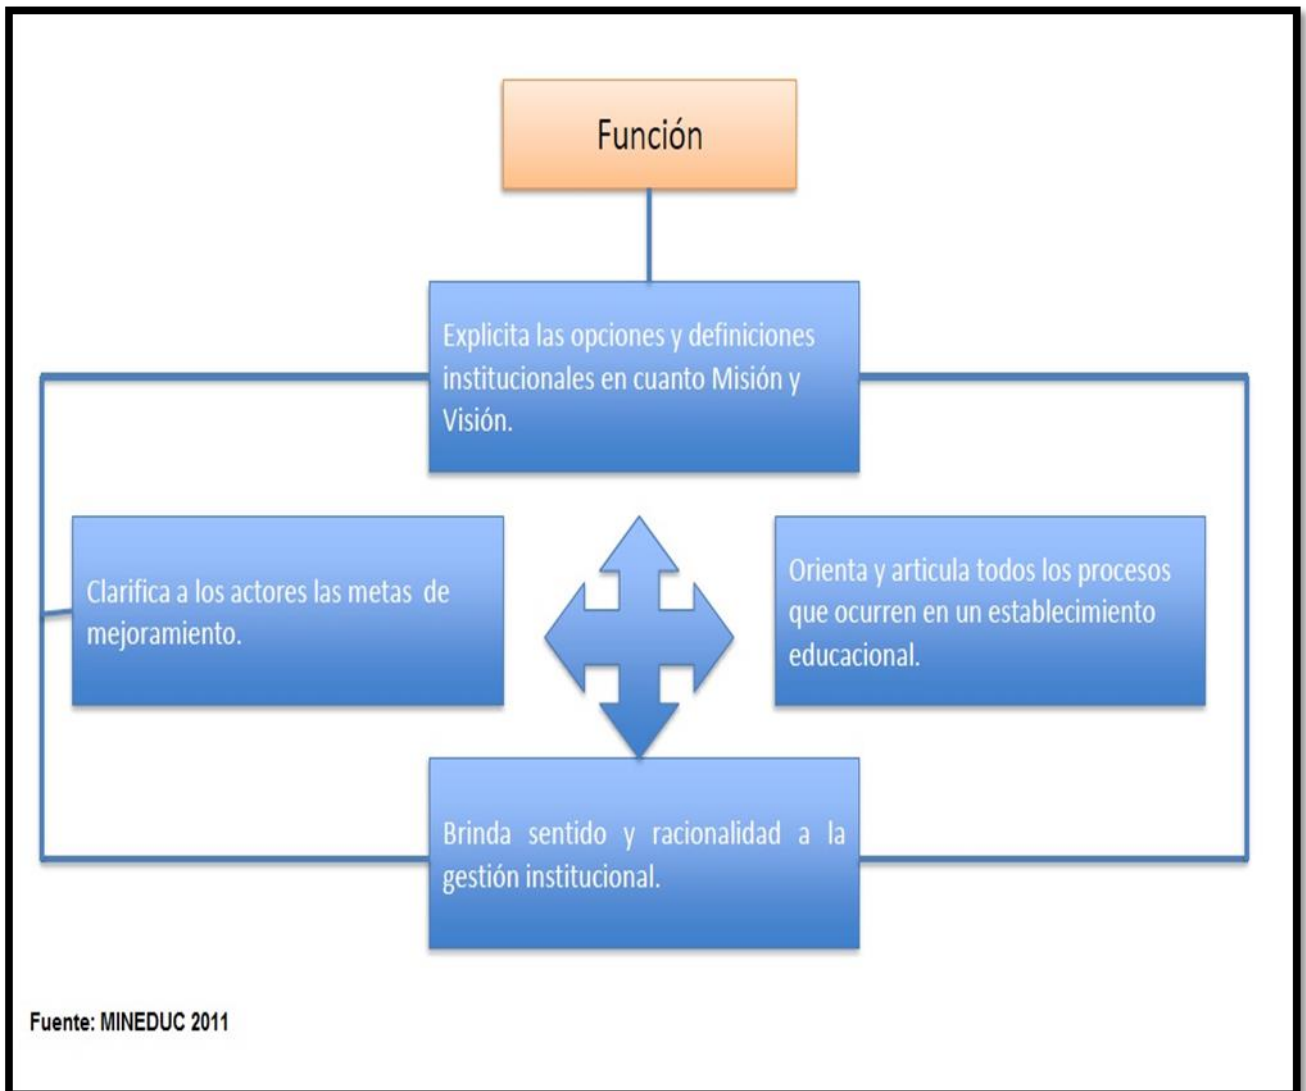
Función

Explicita las opciones y definiciones institucionales en cuanto Misión y Visión.

Clarifica a los actores las metas de mejoramiento.

Orienta y articula todos los procesos que ocurren en un establecimiento educacional.

Brinda sentido y racionalidad a la gestión institucional.

Fuente: MINEDUC 2011